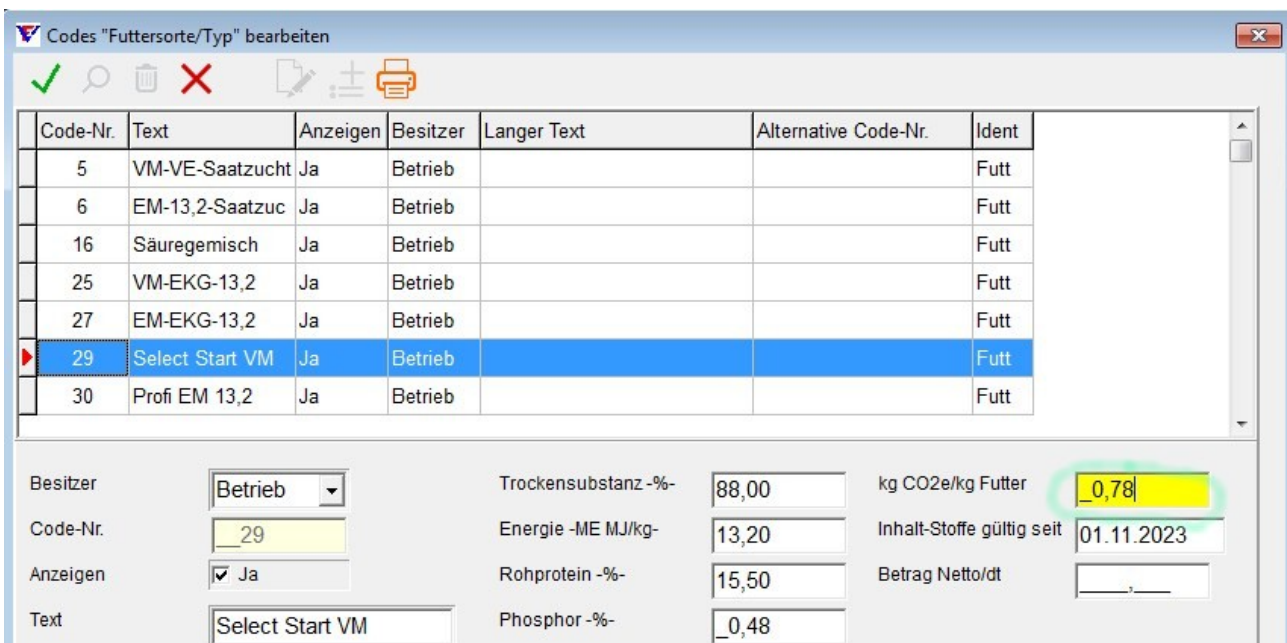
Codes "Futtersorte/Typ" bearbeiten

| Code-Nr. | Text | Anzeigen | Besitzer | Langer Text | Alternative Code-Nr. | Ident |
|---|---|---|---|---|---|---|
| 5 | VM-VE-Saatzucht | Ja | Betrieb | | | Futt |
| 6 | EM-13,2-Saatzuc | Ja | Betrieb | | | Futt |
| 16 | Säuregemisch | Ja | Betrieb | | | Futt |
| 25 | VM-EKG-13,2 | Ja | Betrieb | | | Futt |
| 27 | EM-EKG-13,2 | Ja | Betrieb | | | Futt |
| 29 | Select Start VM | Ja | Betrieb | | | Futt |
| 30 | Profi EM 13,2 | Ja | Betrieb | | | Futt |

Besitzer Betrieb
Code-Nr. __29
Anzeigen Ja
Text Select Start VM

Trockensubstanz -%- 88,00
Energie -ME MJ/kg- 13,20
Rohprotein -%- 15,50
Phosphor -%- _0,48

kg CO2e/kg Futter _0,78
Inhalt-Stoffe gültig seit 01.11.2023
Betrag Netto/dt ____,___